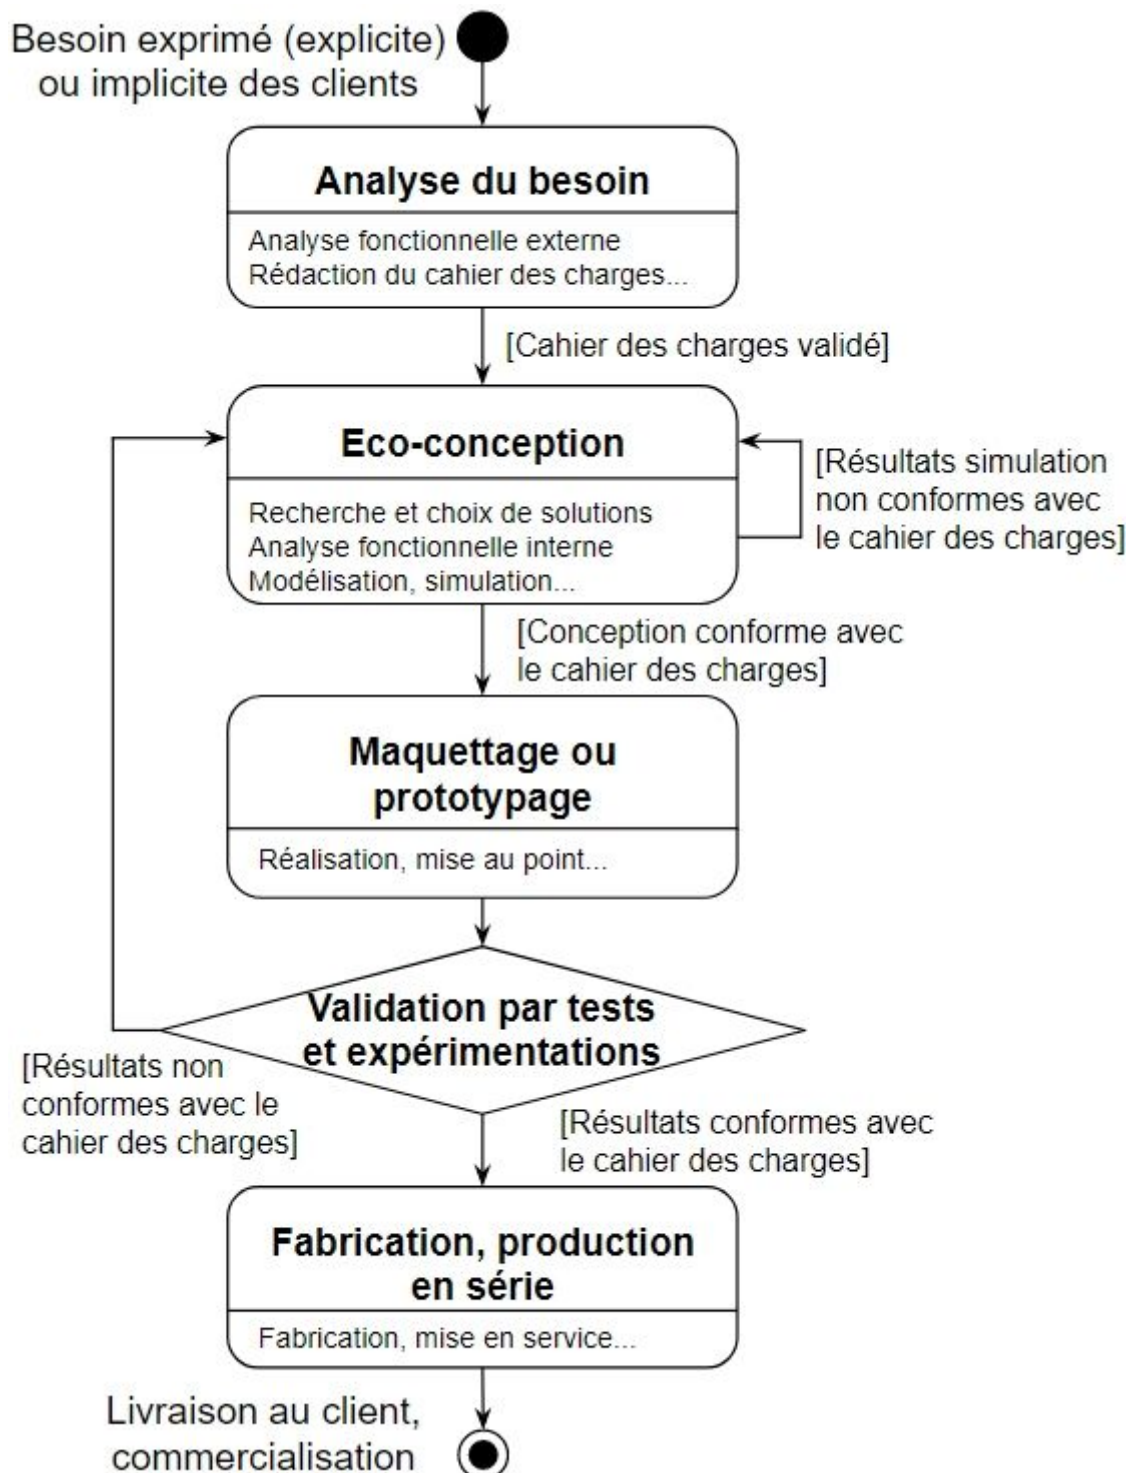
Besoin exprimé (explicite) ou implicite des clients

Analyse du besoin

Analyse fonctionnelle externe
Rédaction du cahier des charges...

[Cahier des charges validé]

Eco-conception

Recherche et choix de solutions
Analyse fonctionnelle interne
Modélisation, simulation...

[Résultats simulation non conformes avec le cahier des charges]

[Conception conforme avec le cahier des charges]

Maquettage ou prototypage

Réalisation, mise au point...

Validation par tests et expérimentations

[Résultats non conformes avec le cahier des charges]

[Résultats conformes avec le cahier des charges]

Fabrication, production en série

Fabrication, mise en service...

Livraison au client, commercialisation